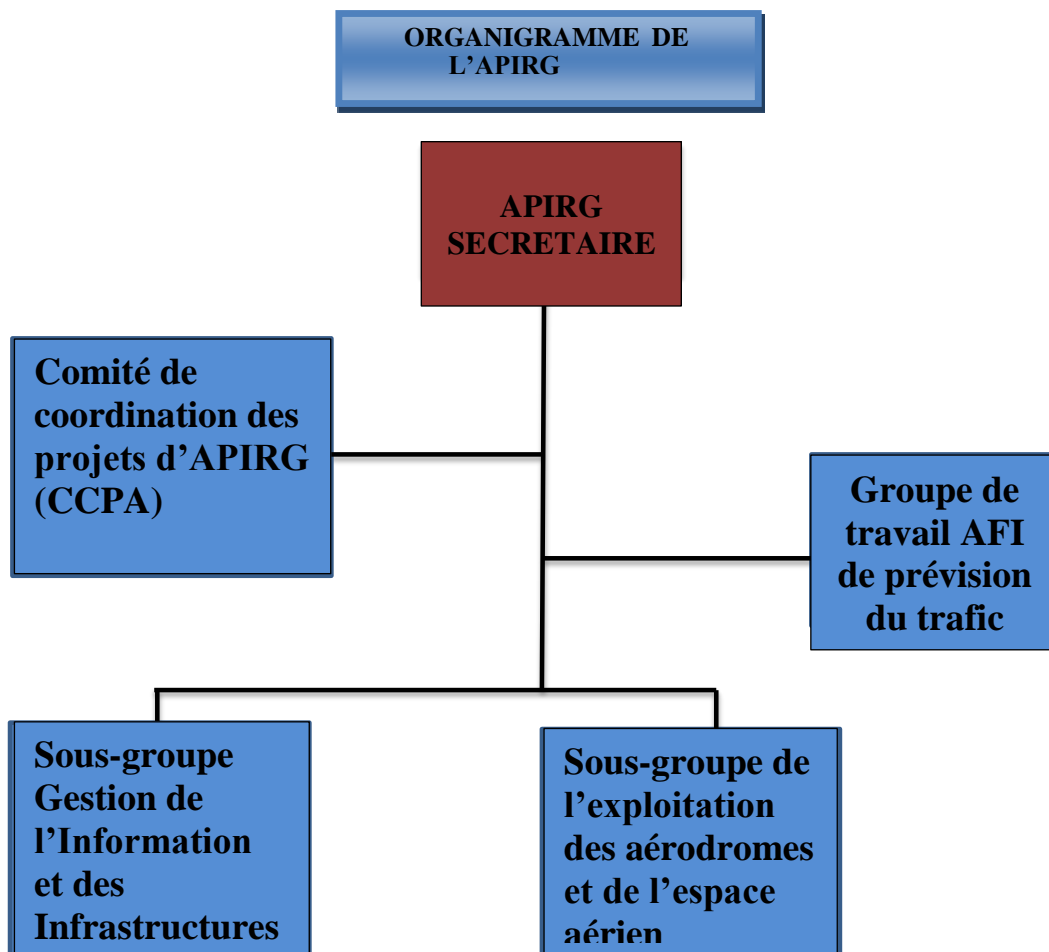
ORGANIGRAMME DE L'APIRG

APIRG SECRETAIRE

Comité de coordination des projets d'APIRG (CCPA)

Groupe de travail AFI de prévision du trafic

Sous-groupe Gestion de l'Information et des Infrastructures

Sous-groupe de l'exploitation des aérodromes et de l'espace aérien